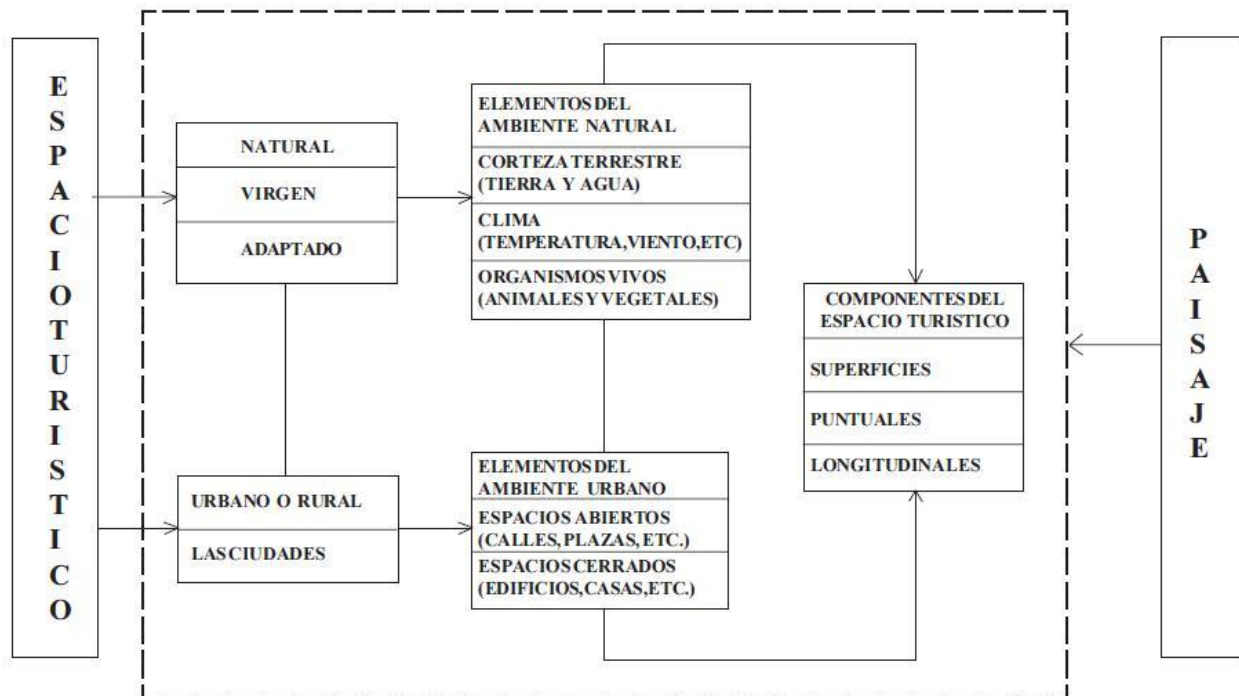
ESPACIOTURISTICO

NATURAL

VIRGEN

ADAPTADO

ELEMENTOS DEL AMBIENTE NATURAL

CORTEZA TERRESTRE (TIERRA Y AGUA)

CLIMA (TEMPERATURA,VIENTO,ETC)

ORGANISMOS VIVOS (ANIMALES Y VEGETALES)

COMPONENTES DEL ESPACIO TURISTICO

SUPERFICIES

PUNTUALES

LONGITUDINALES

PAISAJE

URBANO O RURAL

LAS CIUDADES

ELEMENTOS DEL AMBIENTE URBANO

ESPACIOS ABIERTOS (CALLES, PLAZAS, ETC.)

ESPACIOS CERRADOS (EDIFICIOS, CASAS, ETC.)